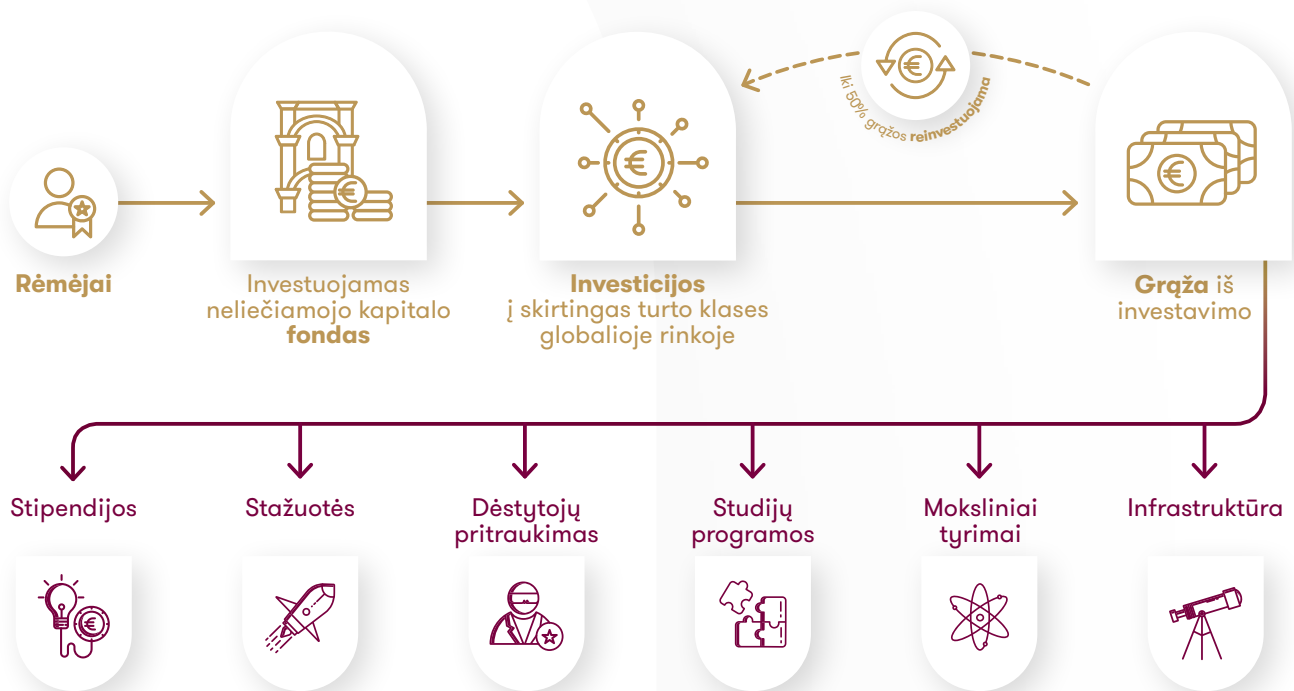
Iki 50% grąžos reinvestuojama

Rėmėjai

Investuojamas neliečiamojo kapitalo fondas

Investicijos į skirtingas turto klases globalioje rinkoje

Grąža iš investavimo

Stipendijos

Stažuotės

Dėstytojų pritraukimas

Studijų programos

Moksliniai tyrimai

Infrastruktūra